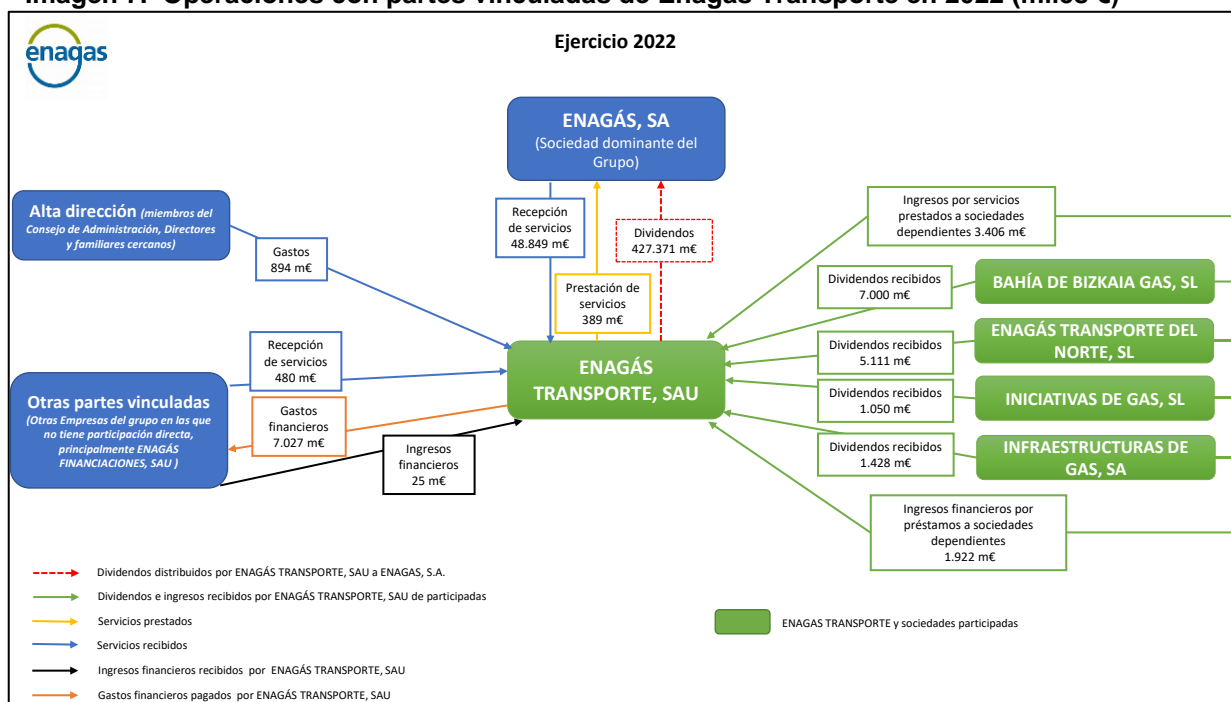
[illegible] Operaciones con partes vinculadas de Enagás Transporte en 2022 (miles €)

enagas

Ejercicio 2022

ENAGÁS, SA
(Sociedad dominante del Grupo)

Alta dirección (miembros del Consejo de Administración, Directores y familiares cercanos)

Gastos
894 m€

Recepción de servicios
48.849 m€

Prestación de servicios
389 m€

Dividendos
427.371 m€

Ingresos por servicios prestados a sociedades dependientes 3.406 m€

Dividendos recibidos
7.000 m€

BAHÍA DE BIZKAIA GAS, SL

Dividendos recibidos
5.111 m€

ENAGÁS TRANSPORTE DEL NORTE, SL

Recepción de servicios
480 m€

ENAGÁS TRANSPORTE, SAU

Otras partes vinculadas
(Otras Empresas del grupo en las que no tiene participación directa, principalmente ENAGÁS FINANCIACIONES, SAU )

Gastos financieros
7.027 m€

Ingresos financieros
25 m€

Dividendos recibidos
1.050 m€

INICIATIVAS DE GAS, SL

Dividendos recibidos
1.428 m€

INFRAESTRUCTURAS DE GAS, SA

Ingresos financieros por préstamos a sociedades dependientes
1.922 m€

Dividendos distribuidos por ENAGÁS TRANSPORTE, SAU a ENAGAS, S.A.
Dividendos e ingresos recibidos por ENAGÁS TRANSPORTE, SAU de participadas
Servicios prestados
Servicios recibidos
Ingresos financieros recibidos por ENAGÁS TRANSPORTE, SAU
Gastos financieros pagados por ENAGÁS TRANSPORTE, SAU

ENAGAS TRANSPORTE y sociedades participadas